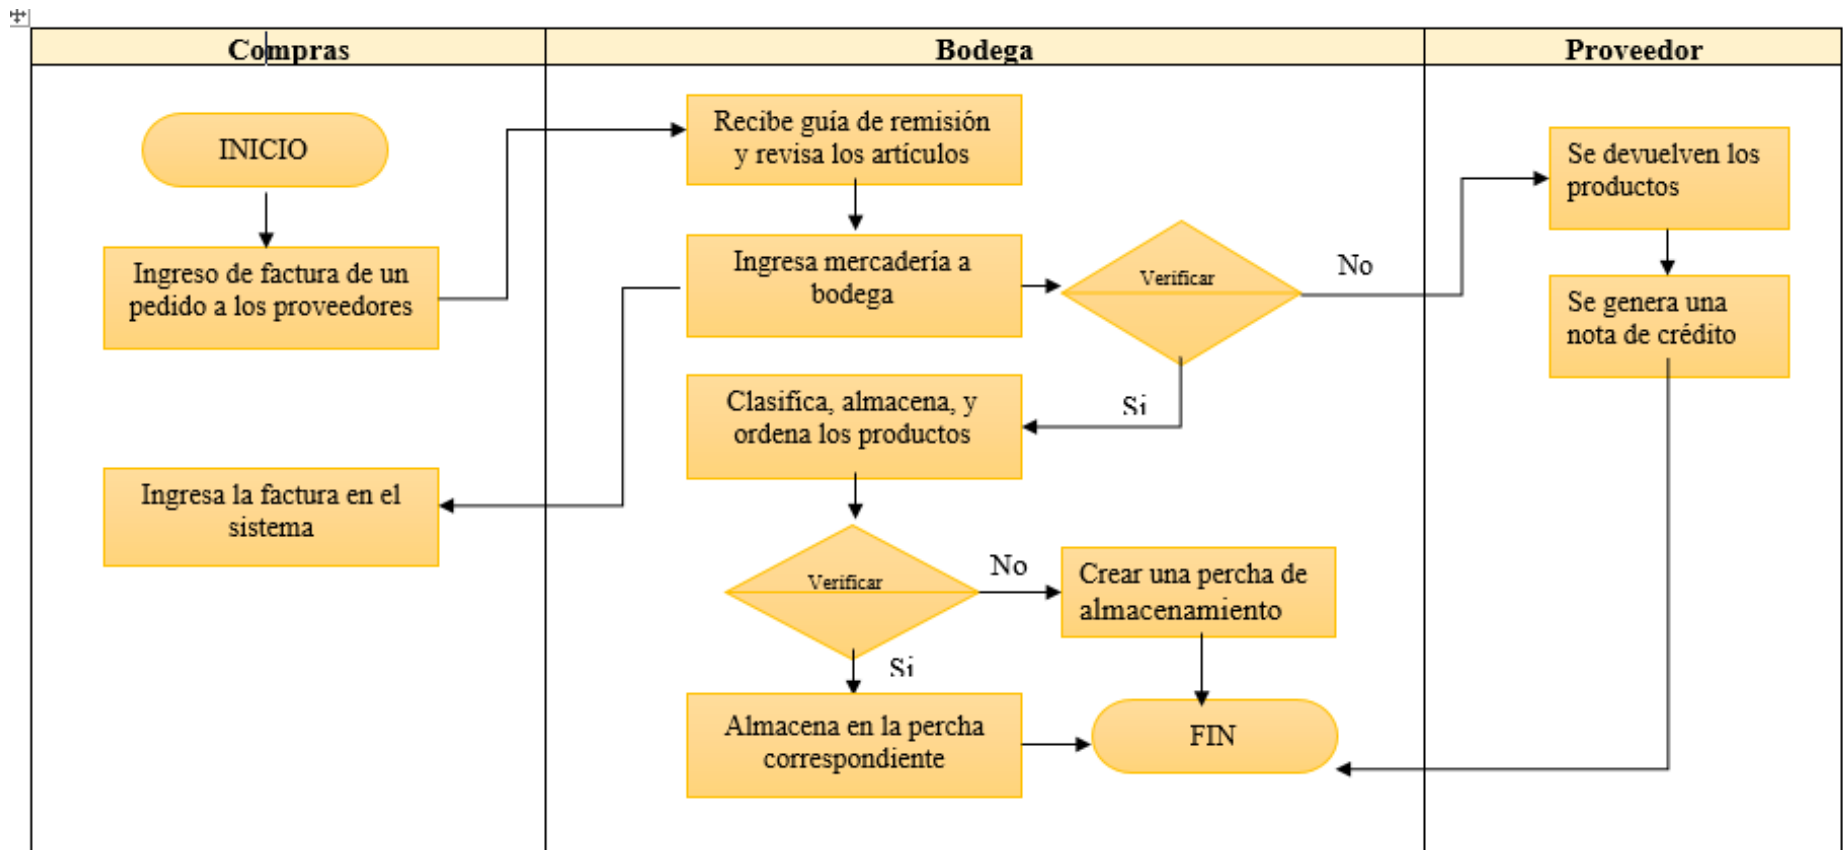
| Compras | Bodega | Proveedor |
|---|---|---|

INICIO

Ingreso de factura de un pedido a los proveedores

Ingresa la factura en el sistema

Recibe guía de remisión y revisa los artículos

Ingresa mercadería a bodega

Verificar

No

Si

Clasifica, almacena, y ordena los productos

Verificar

No

Crear una percha de almacenamiento

Si

Almacena en la percha correspondiente

FIN

Se devuelven los productos

Se genera una nota de crédito